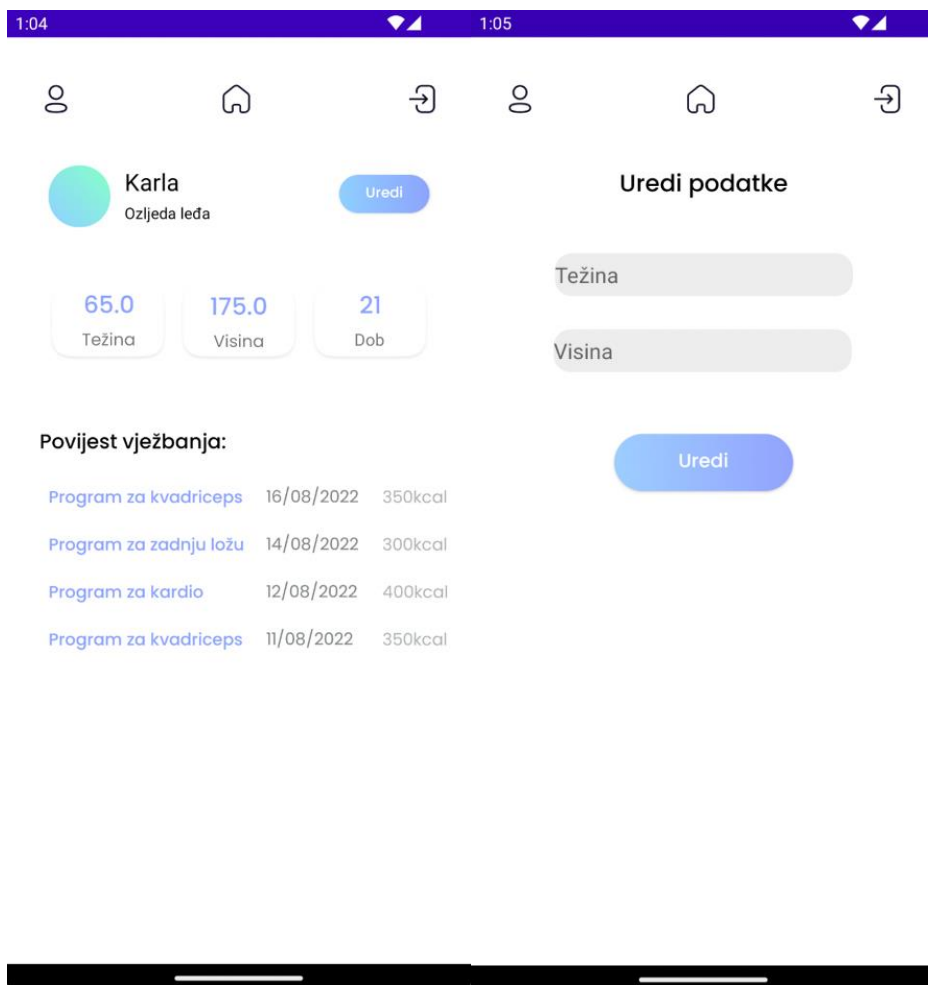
1:04

Karla
Ozljeda leđa

Uredi

65.0
Težina

175.0
Visina

21
Dob

Povijest vježbanja:

| Program za kvadriceps | 16/08/2022 | 350kcal |
|---|---|---|
| Program za zadnju ložu | 14/08/2022 | 300kcal |
| Program za kardio | 12/08/2022 | 400kcal |
| Program za kvadriceps | 11/08/2022 | 350kcal |

1:05

Uredi podatke

Težina

Visina

Uredi